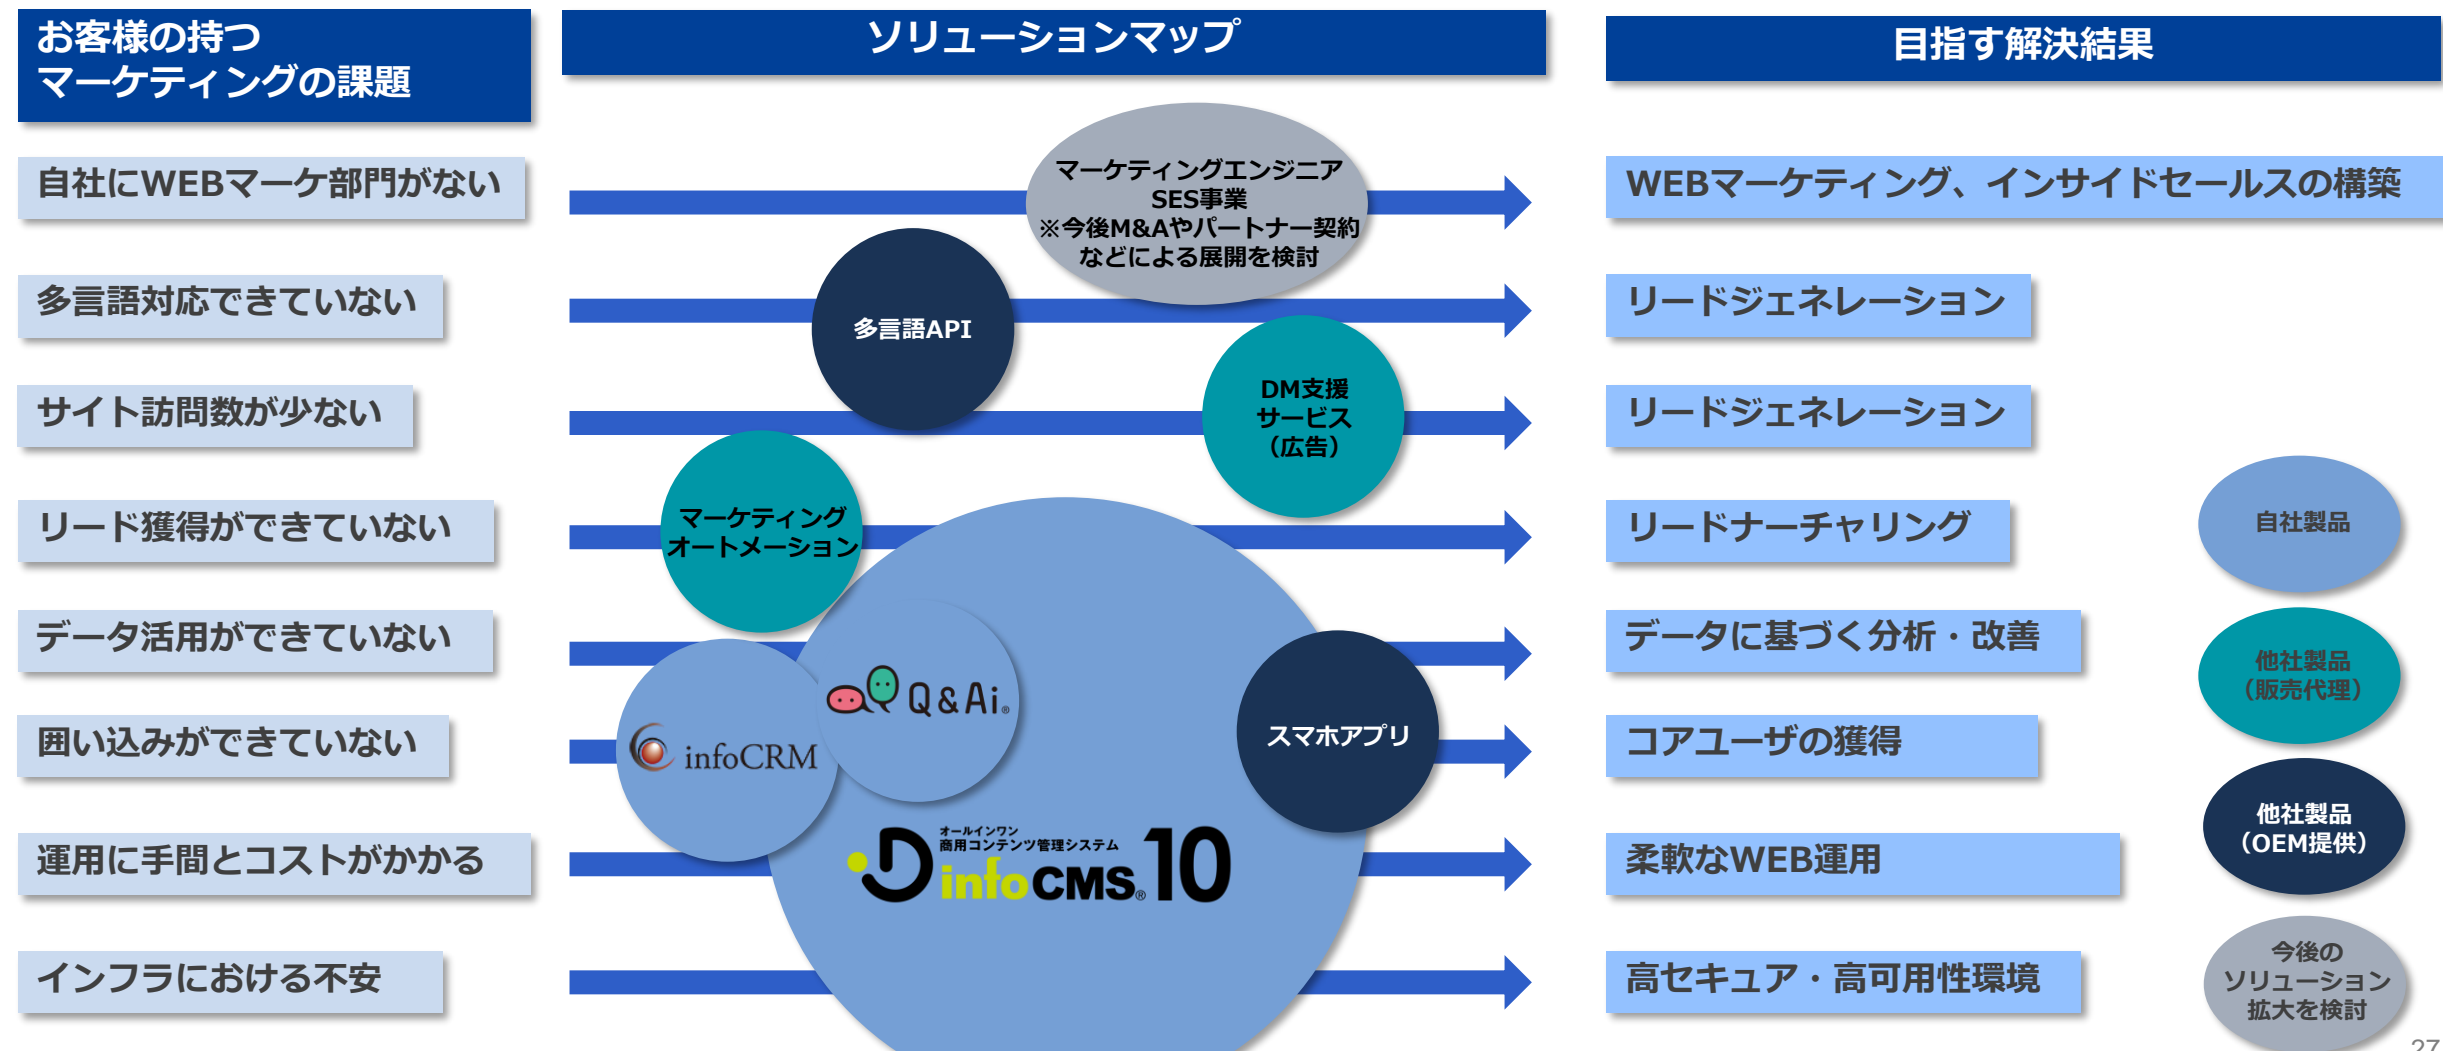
お客様の持つ
マーケティングの課題

ソリューションマップ

目指す解決結果

自社にWEBマーケ部門がない

多言語対応できていない

サイト訪問数が少ない

リード獲得ができていない

データ活用ができていない

囲い込みができていない

運用に手間とコストがかかる

インフラにおける不安

マーケティングエンジニア
SES事業
※今後M&Aやパートナー契約などによる展開を検討

多言語API

DM支援サービス（広告）

マーケティングオートメーション

Q&Ai

infoCRM

スマホアプリ

オールインワン
商用コンテンツ管理システム
infoCMS 10

WEBマーケティング、インサイドセールスの構築

リードジェネレーション

リードジェネレーション

リードナーチャリング

データに基づく分析・改善

コアユーザの獲得

柔軟なWEB運用

高セキュア・高可用性環境

自社製品

他社製品
（販売代理）

他社製品
（OEM提供）

今後の
ソリューション
拡大を検討

27